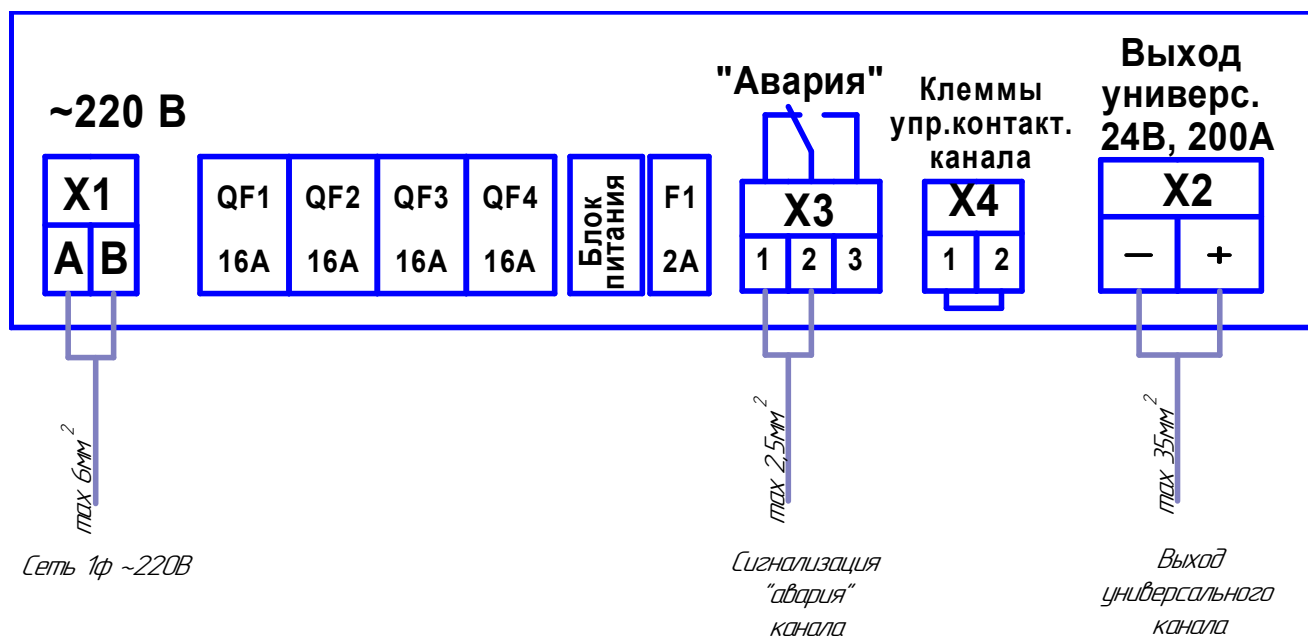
~220 В

X1
A B

QF1 16A
QF2 16A
QF3 16A
QF4 16A

Блок питания

F1 2A

"Авария"

X3
1 2 3

Клеммы упр.контакт. канала

X4
1 2

Выход универс. 24В, 200А

X2
— +

max 6мм$^2$

max 2,5мм$^2$

max 35мм$^2$

Сеть 1ф ~220В

Сигнализация "авария" канала

Выход универсального канала